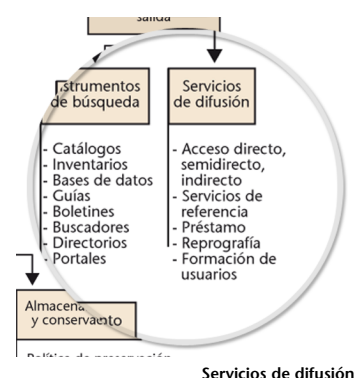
salida

strumentos de búsqueda

Servicios de difusión

- Catálogos
- Inventarios
- Bases de datos
- Guías
- Boletines
- Buscadores
- Directorios
- Portales

- Acceso directo, semidirecto, indirecto
- Servicios de referencia
- Préstamo
- Reprografía
- Formación de usuarios

Almacena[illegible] y conserva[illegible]to

Política de preservación

Servicios de difusión